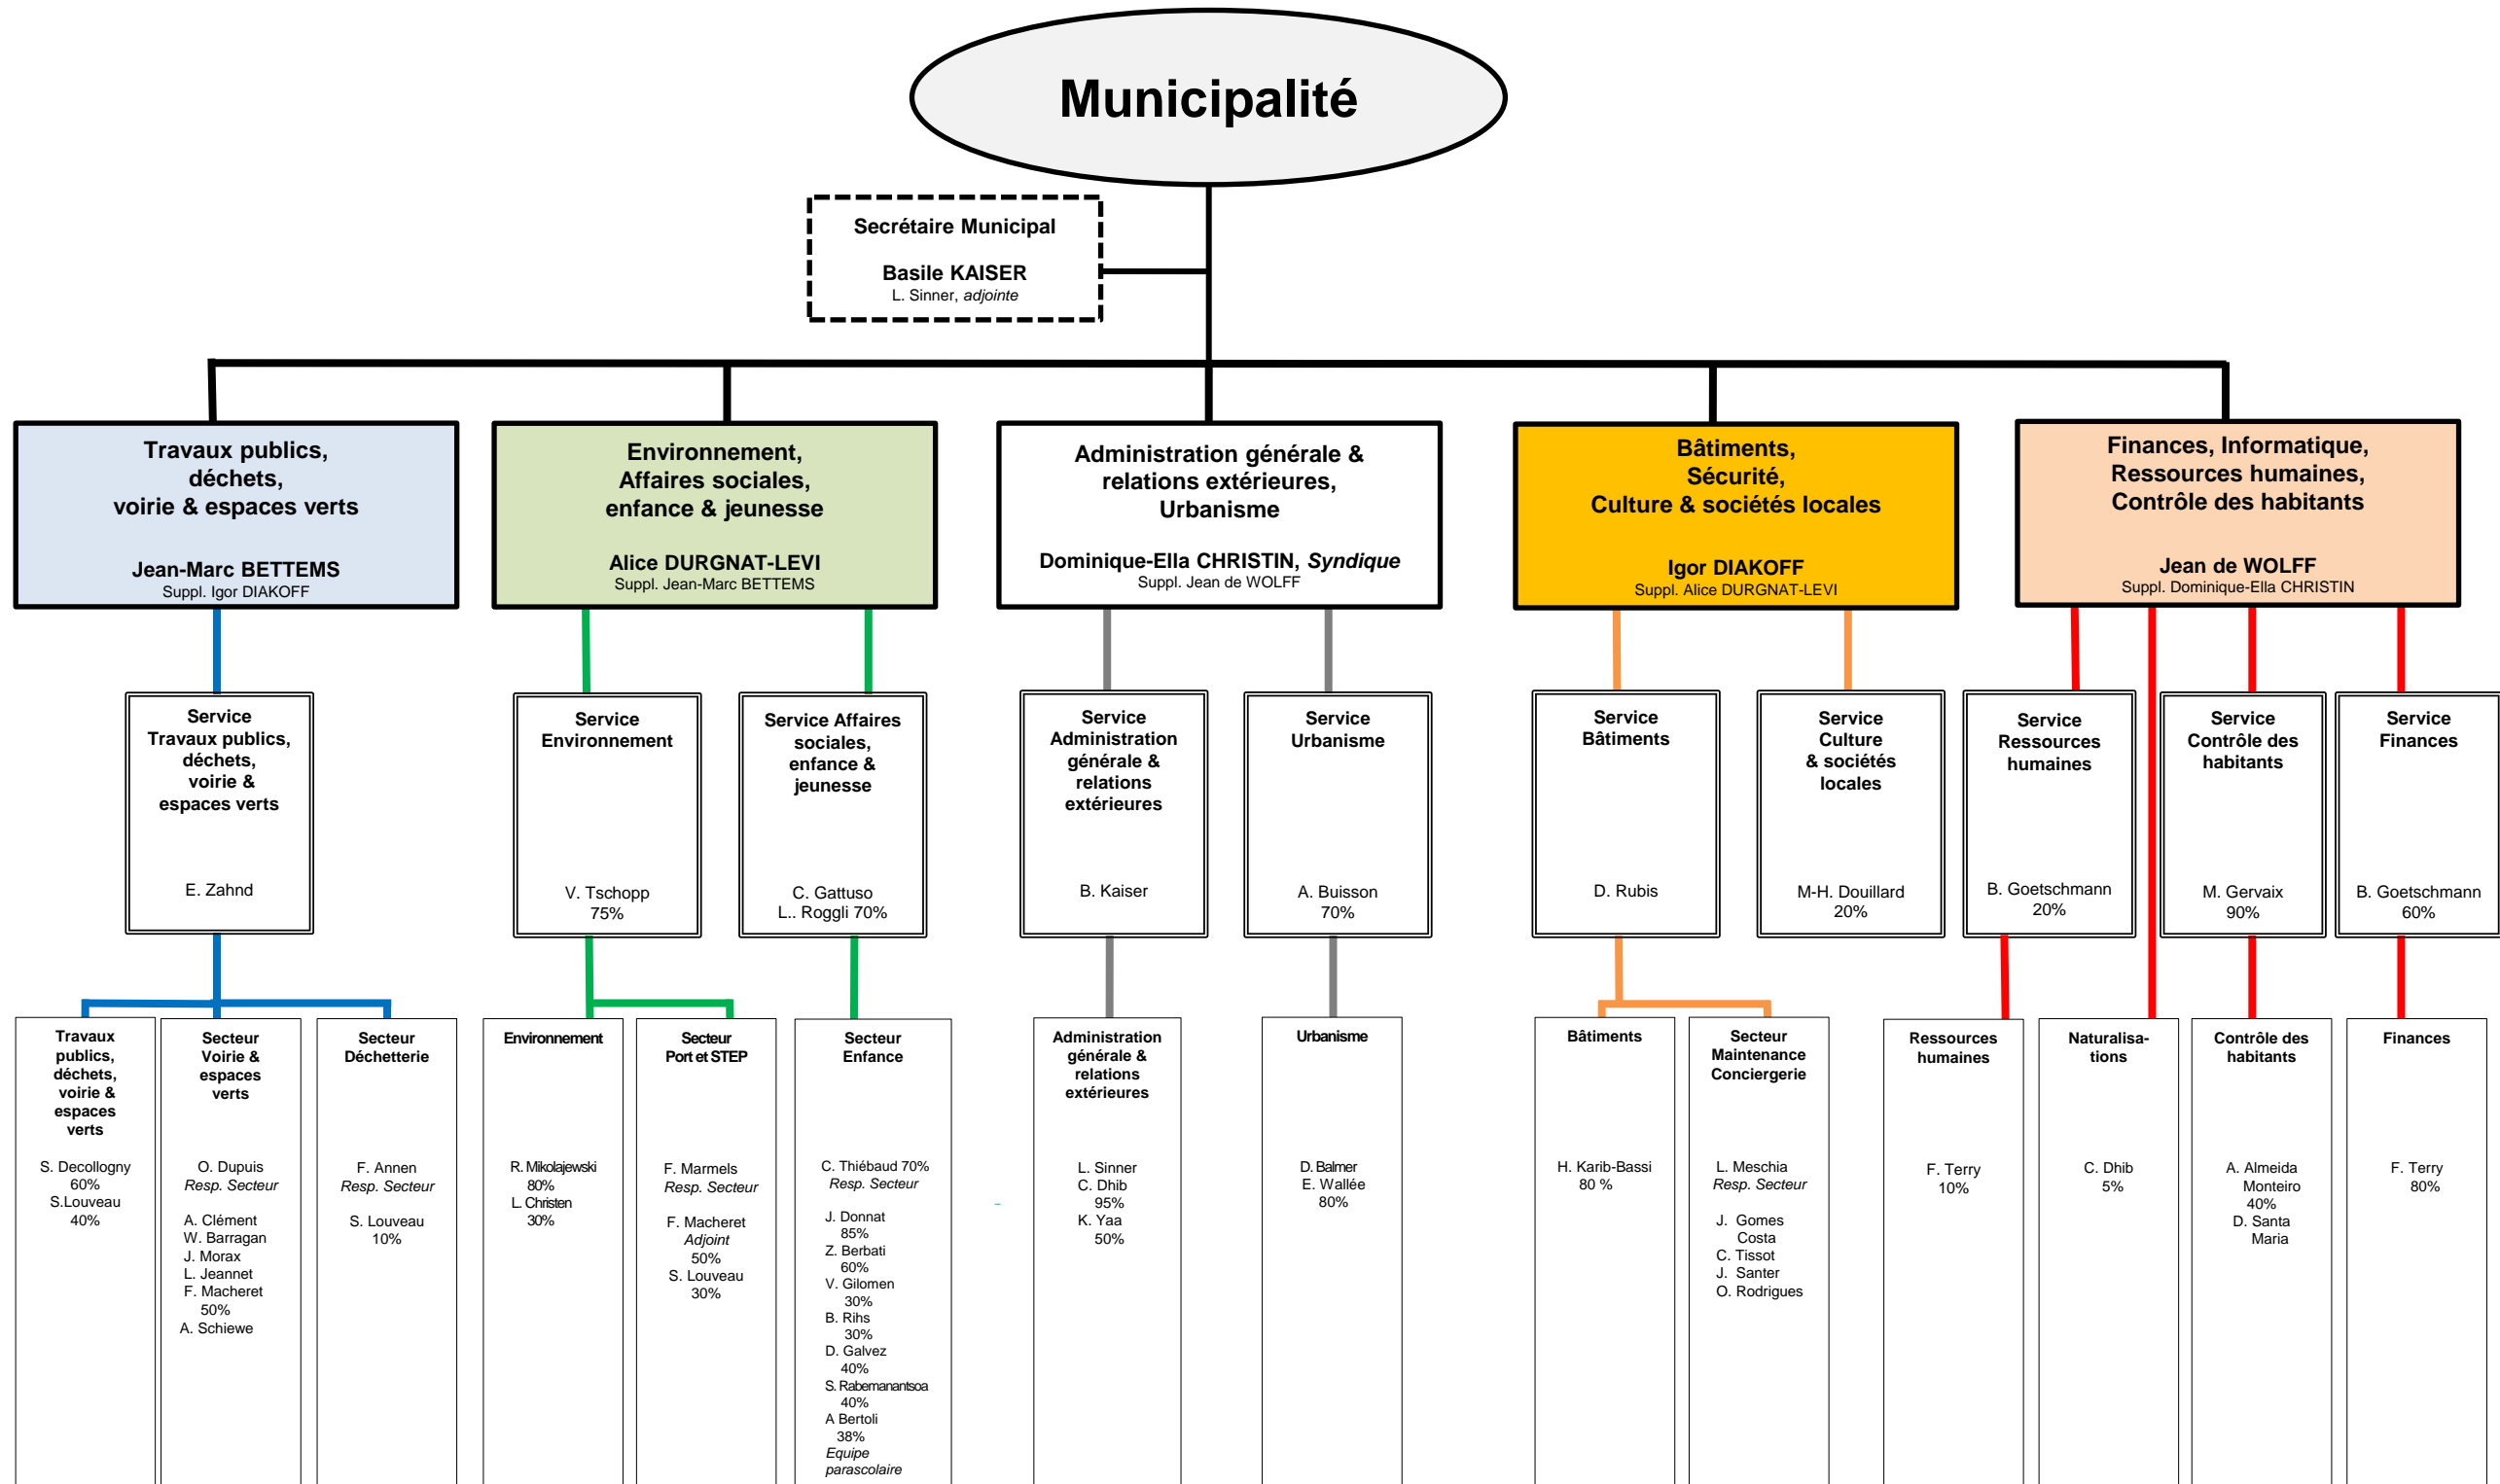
Municipalité

Secrétaire Municipal

Basile KAISER
L. Sinner, *adjointe*

Travaux publics, déchets, voirie & espaces verts

Jean-Marc BETTEMS
Suppl. Igor DIAKOFF

Environnement, Affaires sociales, enfance & jeunesse

Alice DURGNAT-LEVI
Suppl. Jean-Marc BETTEMS

Administration générale & relations extérieures, Urbanisme

Dominique-Ella CHRISTIN, *Syndique*
Suppl. Jean de WOLFF

Bâtiments, Sécurité, Culture & sociétés locales

Igor DIAKOFF
Suppl. Alice DURGNAT-LEVI

Finances, Informatique, Ressources humaines, Contrôle des habitants

Jean de WOLFF
Suppl. Dominique-Ella CHRISTIN

Service Travaux publics, déchets, voirie & espaces verts

E. Zahnd

Service Environnement

V. Tschopp
75%

Service Affaires sociales, enfance & jeunesse

C. Gattuso
L.. Roggli 70%

Service Administration générale & relations extérieures

B. Kaiser

Service Urbanisme

A. Buisson
70%

Service Bâtiments

D. Rubis

Service Culture & sociétés locales

M-H. Douillard
20%

Service Ressources humaines

B. Goetschmann
20%

Service Contrôle des habitants

M. Gervaix
90%

Service Finances

B. Goetschmann
60%

Travaux publics, déchets, voirie & espaces verts

S. Decollogny
60%
S.Louveau
40%

Secteur Voirie & espaces verts

O. Dupuis
*Resp. Secteur*

A. Clément
W. Barragan
J. Morax
L. Jeannet
F. Macheret
50%
A. Schiewe

Secteur Déchetterie

F. Annen
*Resp. Secteur*

S. Louveau
10%

Environnement

R. Mikolajewski
80%
L Christen
30%

Secteur Port et STEP

F. Marmels
*Resp. Secteur*

F. Macheret
*Adjoint*
50%
S. Louveau
30%

Secteur Enfance

C. Thiébaud 70%
*Resp. Secteur*

J. Donnat
85%
Z. Berbati
60%
V. Gilomen
30%
B. Rihs
30%
D. Galvez
40%
S. Rabemanantsoa
40%
A Bertoli
38%
*Equipe parascolaire*

Administration générale & relations extérieures

L. Sinner
C. Dhib
95%
K. Yaa
50%

Urbanisme

D. Balmer
E. Wallée
80%

Bâtiments

H. Karib-Bassi
80 %

Secteur Maintenance Conciergerie

L. Meschia
*Resp. Secteur*

J. Gomes Costa
C. Tissot
J. Santer
O. Rodrigues

Ressources humaines

F. Terry
10%

Naturalisa-tions

C. Dhib
5%

Contrôle des habitants

A. Almeida Monteiro
40%
D. Santa Maria

Finances

F. Terry
80%